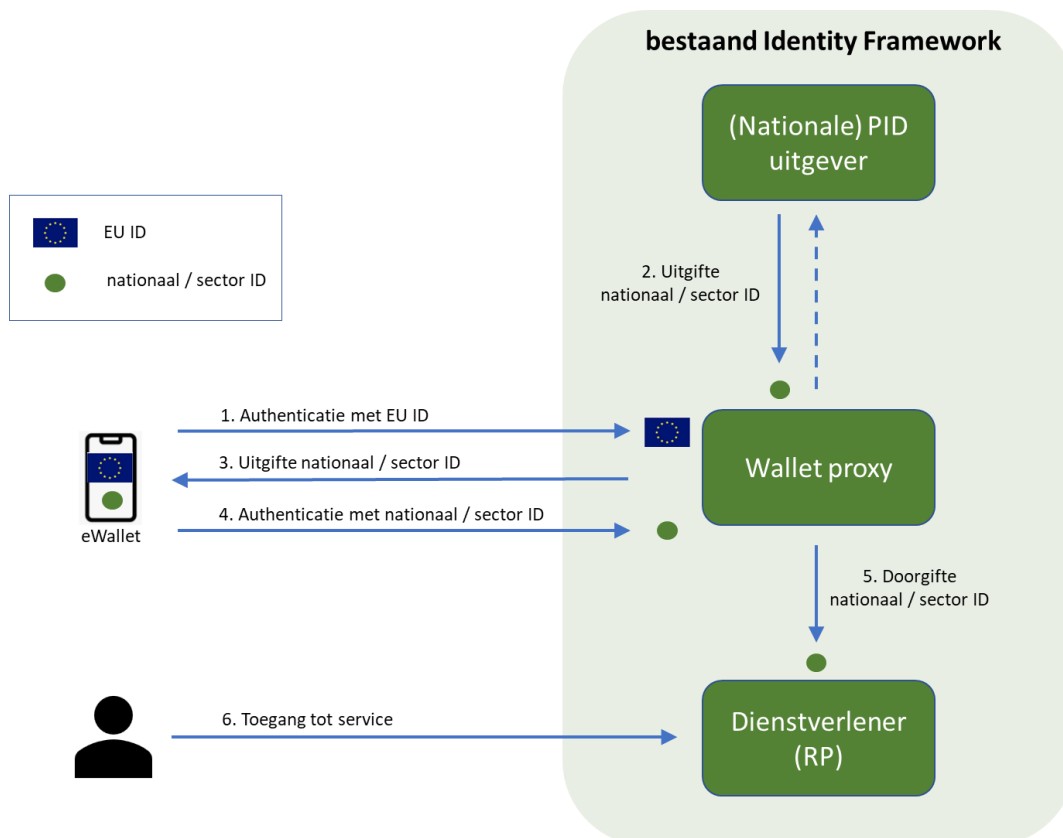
bestaand Identity Framework

EU ID

nationaal / sector ID

(Nationale) PID uitgever

2. Uitgifte nationaal / sector ID

1. Authenticatie met EU ID

3. Uitgifte nationaal / sector ID

4. Authenticatie met nationaal / sector ID

eWallet

Wallet proxy

5. Doorgifte nationaal / sector ID

6. Toegang tot service

Dienstverlener (RP)